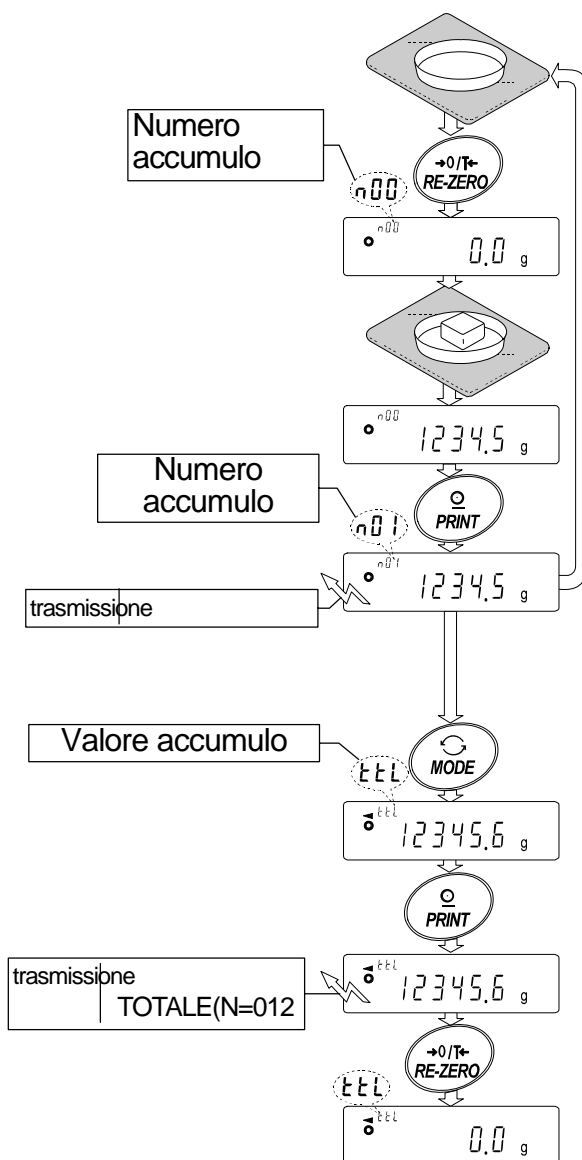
Numero accumulo

n00

→0/T← RE-ZERO

n00 0.0 g

n00 1234.5 g

Numero accumulo

n01

PRINT

n01 1234.5 g

trasmissione

Valore accumulo

ttL

MODE

ttL 12345.6 g

PRINT

trasmissione
TOTALE(N=012

ttL 12345.6 g

→0/T← RE-ZERO

ttL

ttL 0.0 g